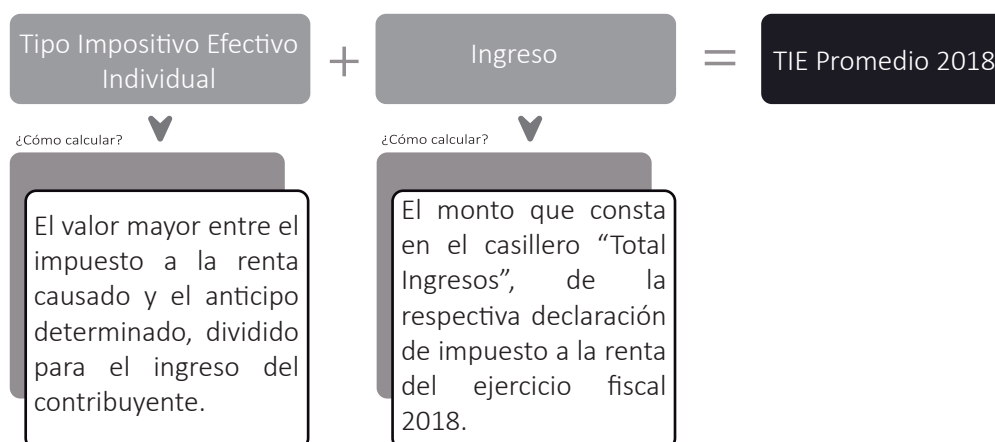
Tipo Impositivo Efectivo Individual

+

Ingreso

=

TIE Promedio 2018

¿Cómo calcular?

El valor mayor entre el impuesto a la renta causado y el anticipo determinado, dividido para el ingreso del contribuyente.

¿Cómo calcular?

El monto que consta en el casillero “Total Ingresos”, de la respectiva declaración de impuesto a la renta del ejercicio fiscal 2018.